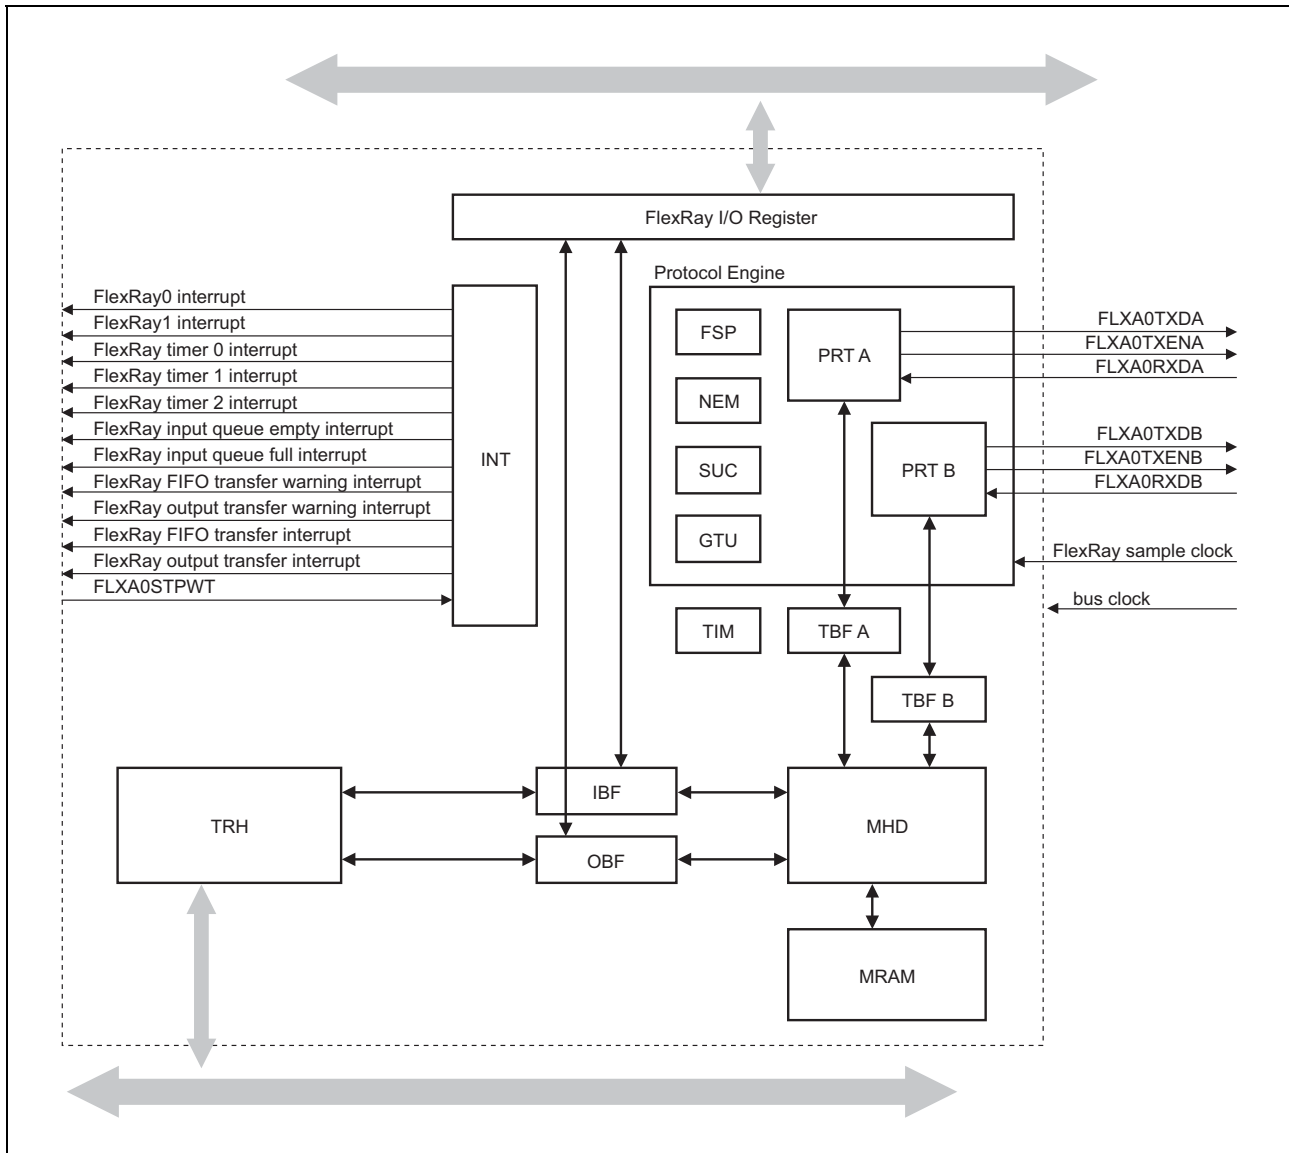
FlexRay I/O Register

Protocol Engine

FlexRay0 interrupt
FlexRay1 interrupt
FlexRay timer 0 interrupt
FlexRay timer 1 interrupt
FlexRay timer 2 interrupt
FlexRay input queue empty interrupt
FlexRay input queue full interrupt
FlexRay FIFO transfer warning interrupt
FlexRay output transfer warning interrupt
FlexRay FIFO transfer interrupt
FlexRay output transfer interrupt
FLXA0STPWT

INT

FSP

NEM

SUC

GTU

PRT A

PRT B

FLXA0TXDA
FLXA0TXENA
FLXA0RXDA

FLXA0TXDB
FLXA0TXENB
FLXA0RXDB

FlexRay sample clock

bus clock

TIM

TBF A

TBF B

TRH

IBF

OBF

MHD

MRAM